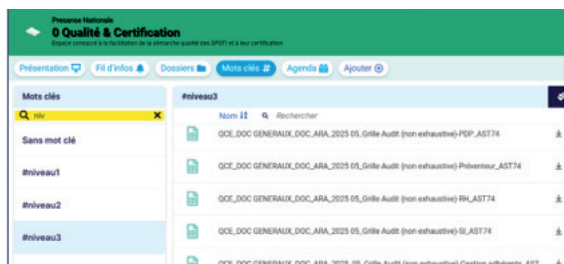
Presanse Nationale
0 Qualité & Certification
Espace consacré à la facilitation de la démarche qualité des SPSTI et à leur certification

Présentation | Fil d'infos | Dossiers | Mots clés # | Agenda | Ajouter

Mots clés
niv
Sans mot clé
#niveau1
#niveau2
#niveau3

#niveau3
Nom | Rechercher
QCE_DOC GENERAUX_DOC_ARA_2025 05_Grille Audit (non exhaustive)-PDP_AST74
QCE_DOC GENERAUX_DOC_ARA_2025 05_Grille Audit (non exhaustive)-Préventeur_AST74
QCE_DOC GENERAUX_DOC_ARA_2025 05_Grille Audit (non exhaustive)-RH_AST74
QCE_DOC GENERAUX_DOC_ARA_2025 05_Grille Audit (non exhaustive)-SI_AST74
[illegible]